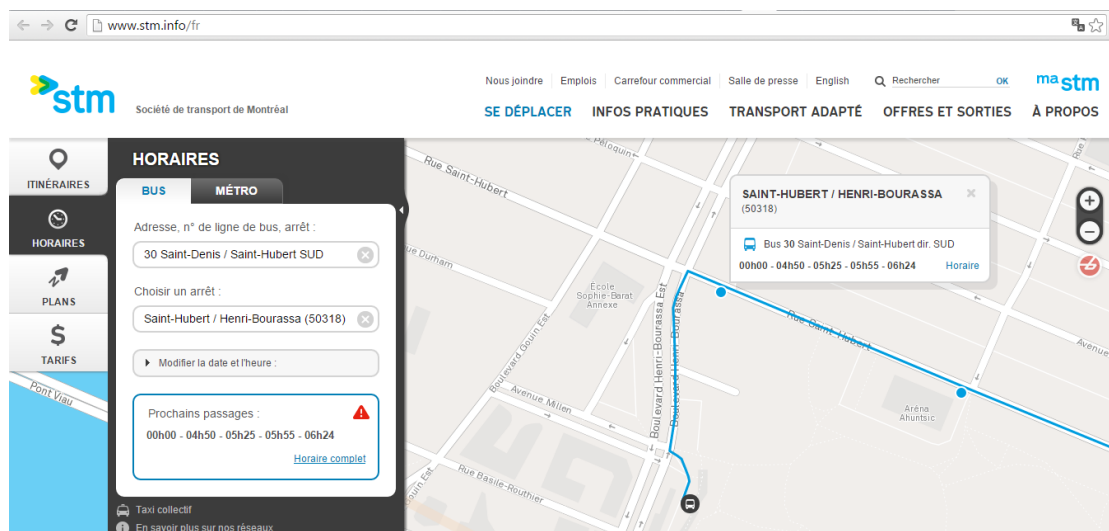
www.stm.info/fr

stm Société de transport de Montréal

Nous joindre | Emplois | Carrefour commercial | Salle de presse | English | Rechercher OK

ma stm

SE DÉPLACER | INFOS PRATIQUES | TRANSPORT ADAPTÉ | OFFRES ET SORTIES | À PROPOS

ITINÉRAIRES
HORAIRES
PLANS
TARIFS

HORAIRES

BUS | MÉTRO

Adresse, n° de ligne de bus, arrêt :
30 Saint-Denis / Saint-Hubert SUD

Choisir un arrêt :
Saint-Hubert / Henri-Bourassa (50318)

Modifier la date et l'heure :

Prochains passages :
00h00 - 04h50 - 05h25 - 05h55 - 06h24
Horaire complet

Taxi collectif
En savoir plus sur nos réseaux

SAINT-HUBERT / HENRI-BOURASSA
(50318)
Bus 30 Saint-Denis / Saint-Hubert dir. SUD
00h00 - 04h50 - 05h25 - 05h55 - 06h24
Horaire

Rue Saint-Hubert
Rue Durham
École Sophie-Barat Annexe
Boulevard Gouin Est
Boulevard Henri-Bourassa Est
Boulevard Henri-Bourassa
Avenue Millen
Rue Saint-Hubert
Aréna Ahuntsic
Rue Basile-Routhier
Pont Viau
Peloquin
Avenue